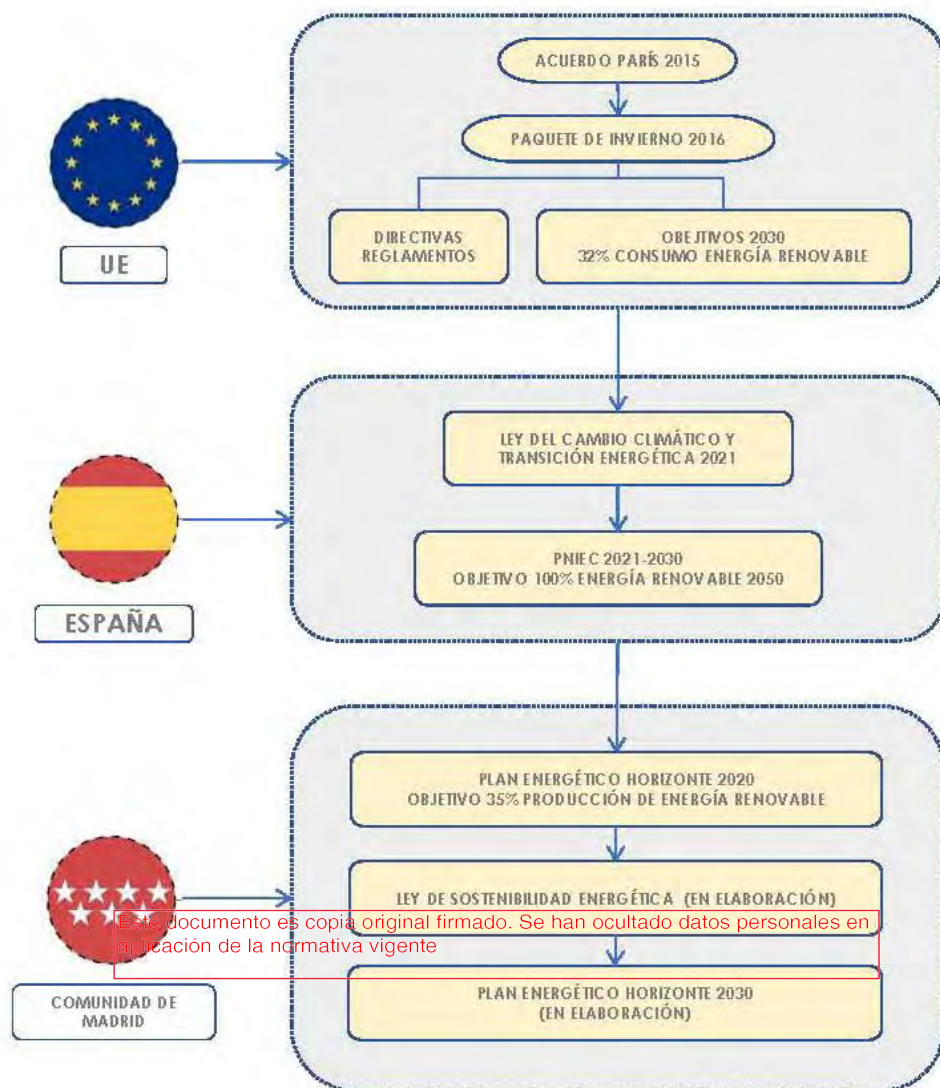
UE

ACUERDO PARÍS 2015

PAQUETE DE INVIERNO 2016

DIRECTIVAS
REGLAMENTOS

OBJETIVOS 2030
32% CONSUMO ENERGÍA RENOVABLE

ESPAÑA

LEY DEL CAMBIO CLIMÁTICO Y
TRANSICIÓN ENERGÉTICA 2021

PNIEC 2021-2030
OBJETIVO 100% ENERGÍA RENOVABLE 2050

COMUNIDAD DE
MADRID

PLAN ENERGÉTICO HORIZONTE 2020
OBJETIVO 35% PRODUCCIÓN DE ENERGÍA RENOVABLE

LEY DE SOSTENIBILIDAD ENERGÉTICA (EN ELABORACIÓN)

Este documento es copia original firmado. Se han ocultado datos personales en aplicación de la normativa vigente

PLAN ENERGÉTICO HORIZONTE 2030
(EN ELABORACIÓN)